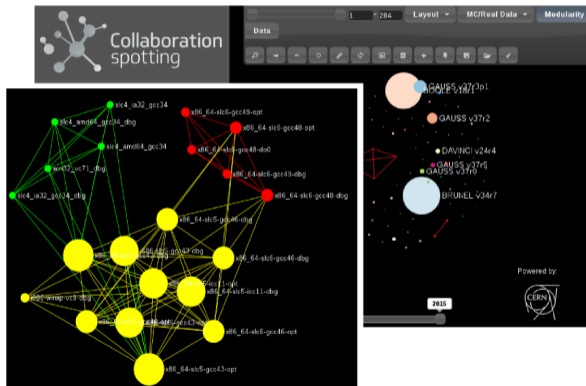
Collaboration spotting

1 284 Layout MC/Real Data Modularity

Data

GAUSS v37r3p1
GAUSS v37r1
GAUSS v37r2
DAVINCI v24r4
GAUSS v37r6
GAUSS v37r0
BRUNEL v34r7

Powered by:
CERN

2015

slc4_ia32_gcc34
slc4_amd64_gcc34_dbg
slc4_amd64_gcc34
win32_vc71_dbg
slc4_ia32_gcc34_dbg
x86_64-slc6-gcc49-opt
x86_64-slc6-gcc48-opt
x86_64-slc6-gcc48-dbg
x86_64-slc6-gcc49-dbg
x86_64-slc6-gcc48-dbg
x86_64-slc5-gcc46-dbg
x86_64-slc5-gcc43-dbg
x86_64-slc6-gcc46-dbg
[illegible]-opt
x86_64-slc5-icc11-dbg
i686-winxp-vc9-dbg
x86_64-slc5-gcc43-dbg
x86_64-slc6-gcc46-opt
x86_64-slc5-gcc43-opt